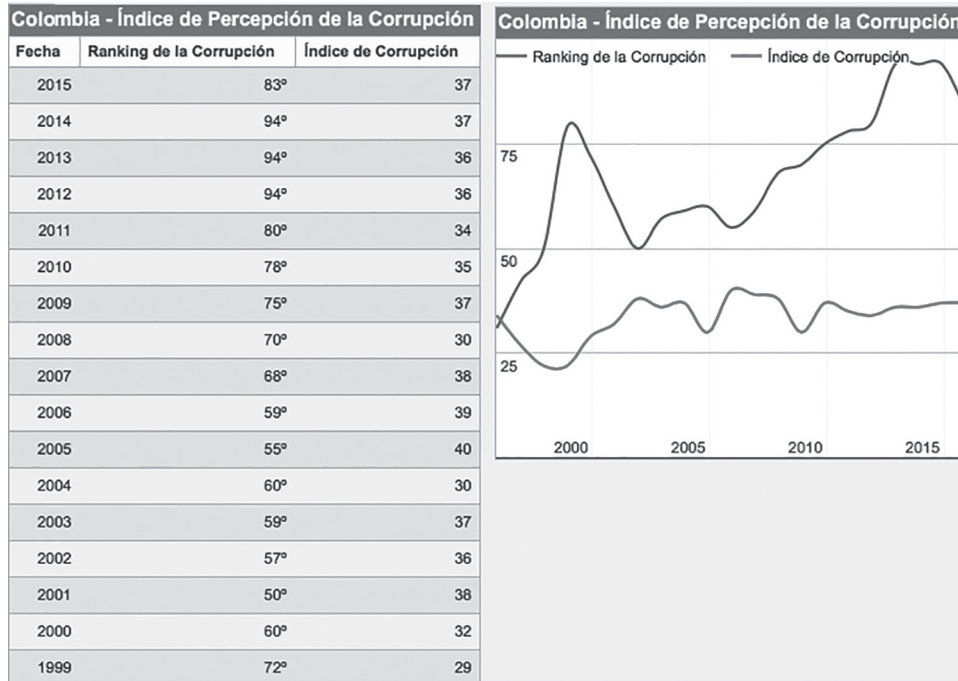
Colombia - Índice de Percepción de la Corrupción

| Fecha | Ranking de la Corrupción | Índice de Corrupción |
|---|---|---|
| 2015 | 83º | 37 |
| 2014 | 94º | 37 |
| 2013 | 94º | 36 |
| 2012 | 94º | 36 |
| 2011 | 80º | 34 |
| 2010 | 78º | 35 |
| 2009 | 75º | 37 |
| 2008 | 70º | 30 |
| 2007 | 68º | 38 |
| 2006 | 59º | 39 |
| 2005 | 55º | 40 |
| 2004 | 60º | 30 |
| 2003 | 59º | 37 |
| 2002 | 57º | 36 |
| 2001 | 50º | 38 |
| 2000 | 60º | 32 |
| 1999 | 72º | 29 |

Colombia - Índice de Percepción de la Corrupción

Ranking de la Corrupción
Índice de Corrupción

75
50
25

2000
2005
2010
2015